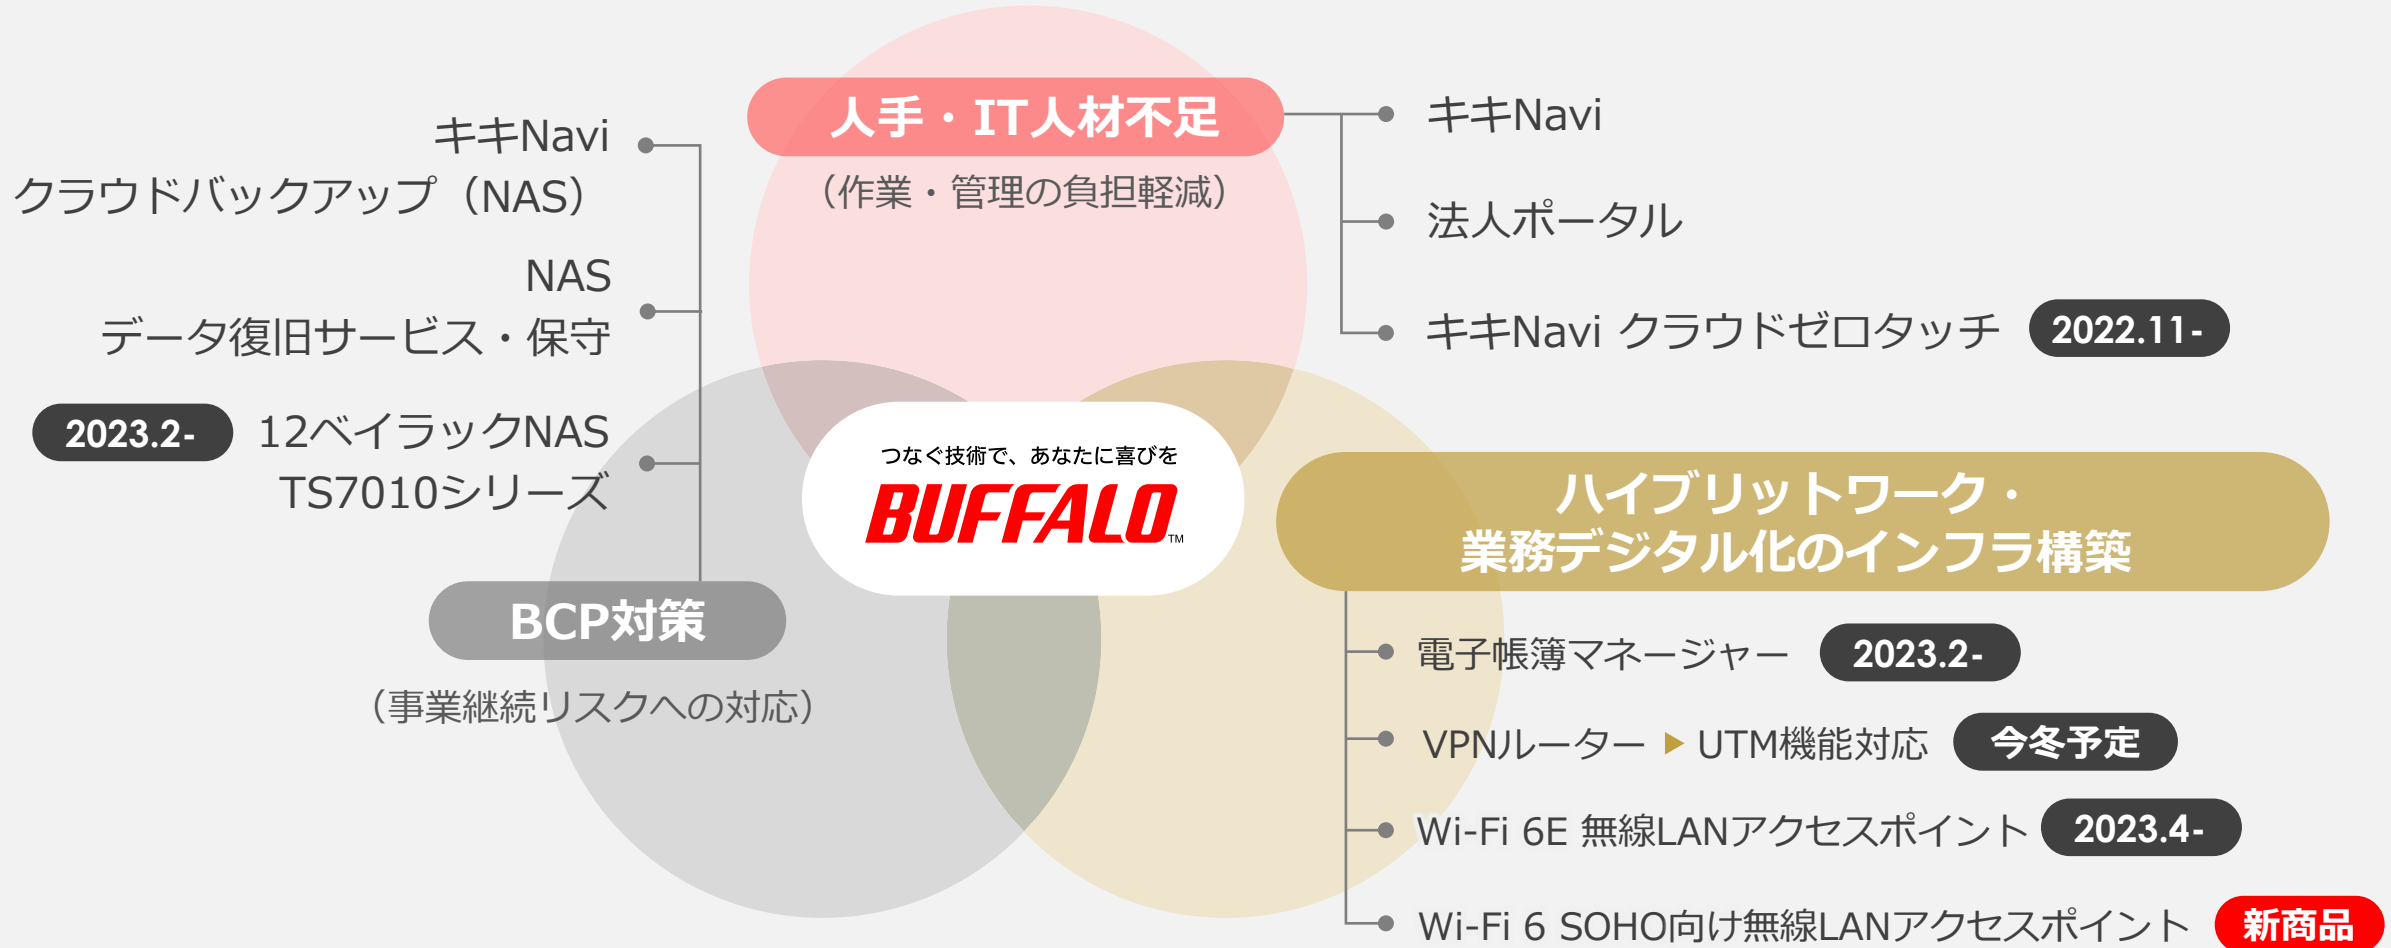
人手・IT人材不足
（作業・管理の負担軽減）

キキNavi
法人ポータル
キキNavi クラウドゼロタッチ 2022.11-

キキNavi
クラウドバックアップ（NAS）
NAS
データ復旧サービス・保守
2023.2- 12ベイラックNAS TS7010シリーズ

つなぐ技術で、あなたに喜びを
BUFFALO™

BCP対策
（事業継続リスクへの対応）

ハイブリットワーク・
業務デジタル化のインフラ構築

電子帳簿マネージャー 2023.2-
VPNルーター ▶ UTM機能対応 今冬予定
Wi-Fi 6E 無線LANアクセスポイント 2023.4-
Wi-Fi 6 SOHO向け無線LANアクセスポイント 新商品